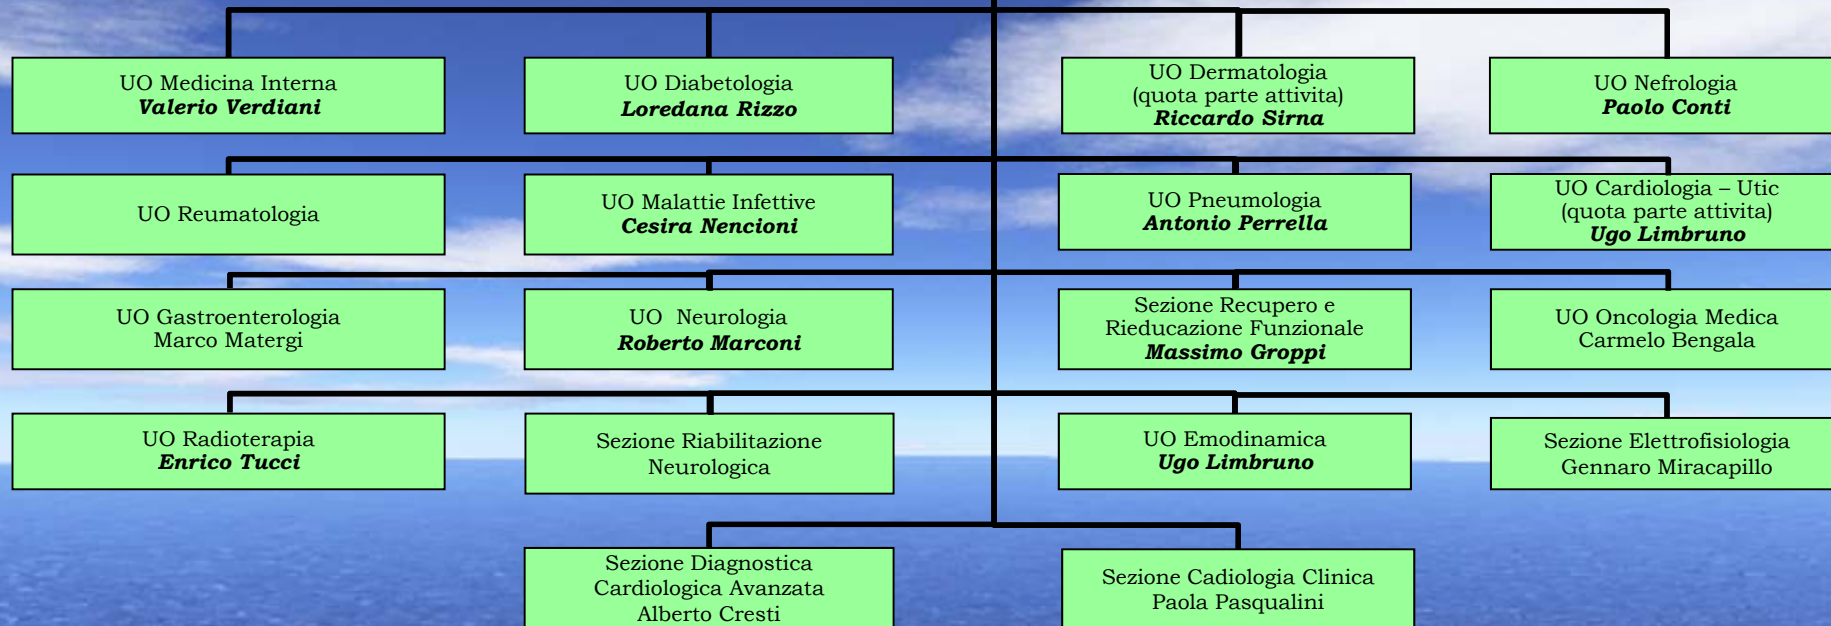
UO Medicina Interna
***Valerio Verdiani***

UO Diabetologia
***Loredana Rizzo***

UO Dermatologia
(quota parte attivita)
***Riccardo Sirna***

UO Nefrologia
***Paolo Conti***

UO Reumatologia

UO Malattie Infettive
***Cesira Nencioni***

UO Pneumologia
***Antonio Perrella***

UO Cardiologia – Utic
(quota parte attivita)
***Ugo Limbruno***

UO Gastroenterologia
Marco Matergi

UO Neurologia
***Roberto Marconi***

Sezione Recupero e
Rieducazione Funzionale
***Massimo Groppi***

UO Oncologia Medica
Carmelo Bengala

UO Radioterapia
***Enrico Tucci***

Sezione Riabilitazione
Neurologica

UO Emodinamica
***Ugo Limbruno***

Sezione Elettrofisiologia
Gennaro Miracapillo

Sezione Diagnostica
Cardiologica Avanzata
Alberto Cresti

Sezione Cadiologia Clinica
Paola Pasqualini